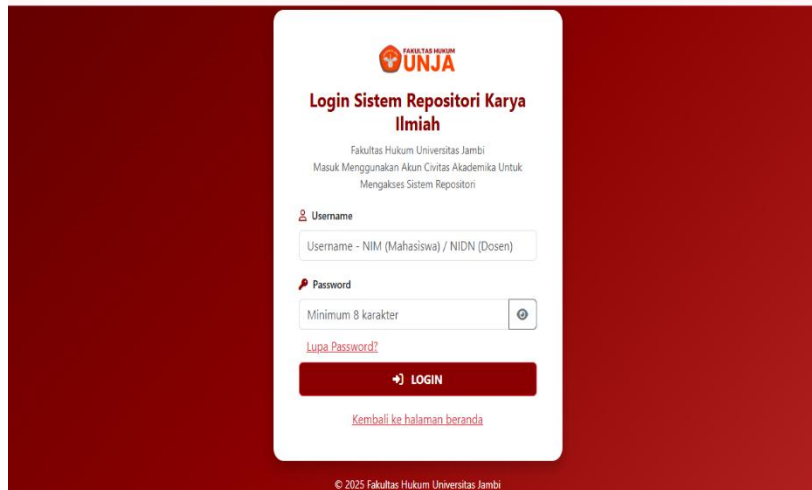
FAKULTAS HUKUM
UNJA

Login Sistem Repositori Karya Ilmiah

Fakultas Hukum Universitas Jambi
Masuk Menggunakan Akun Civitas Akademika Untuk Mengakses Sistem Repositori

Username

Username - NIM (Mahasiswa) / NIDN (Dosen)

Password

Minimum 8 karakter

Lupa Password?

LOGIN

Kembali ke halaman beranda

© 2025 Fakultas Hukum Universitas Jambi